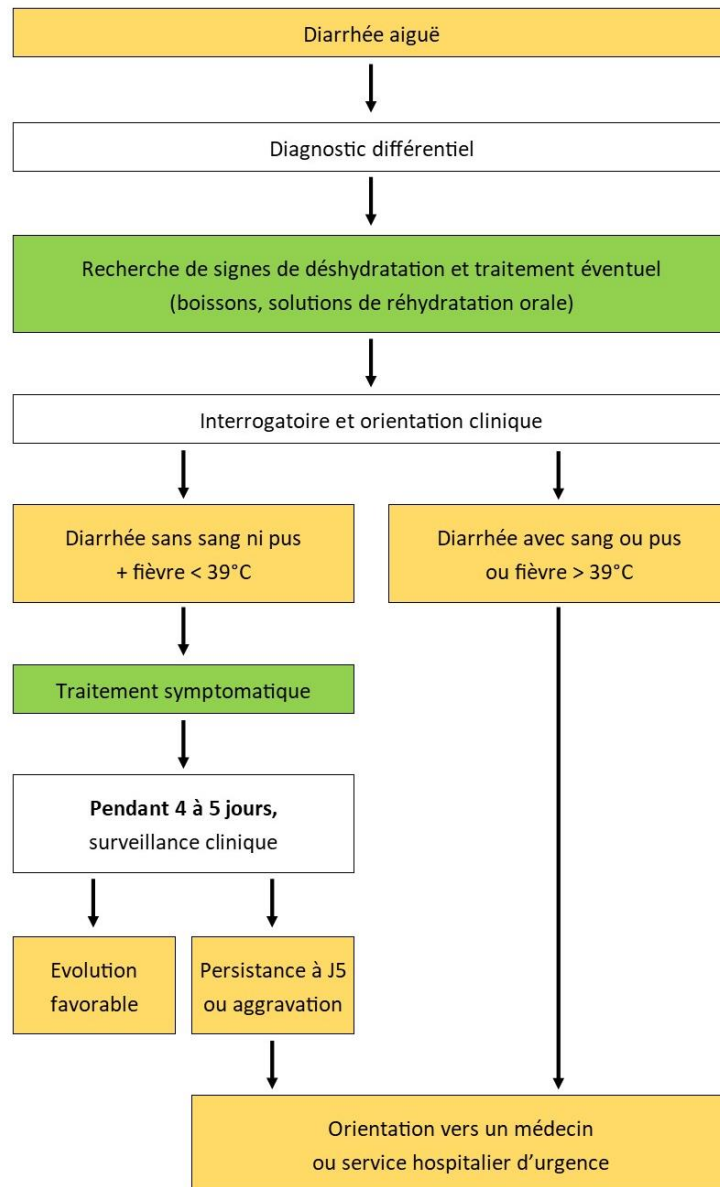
Diarrhée aiguë

Diagnostic différentiel

Recherche de signes de déshydratation et traitement éventuel (boissons, solutions de réhydratation orale)

Interrogatoire et orientation clinique

Diarrhée sans sang ni pus + fièvre < 39°C

Diarrhée avec sang ou pus ou fièvre > 39°C

Traitement symptomatique

**Pendant 4 à 5 jours,** surveillance clinique

Evolution favorable

Persistance à J5 ou aggravation

Orientation vers un médecin ou service hospitalier d'urgence